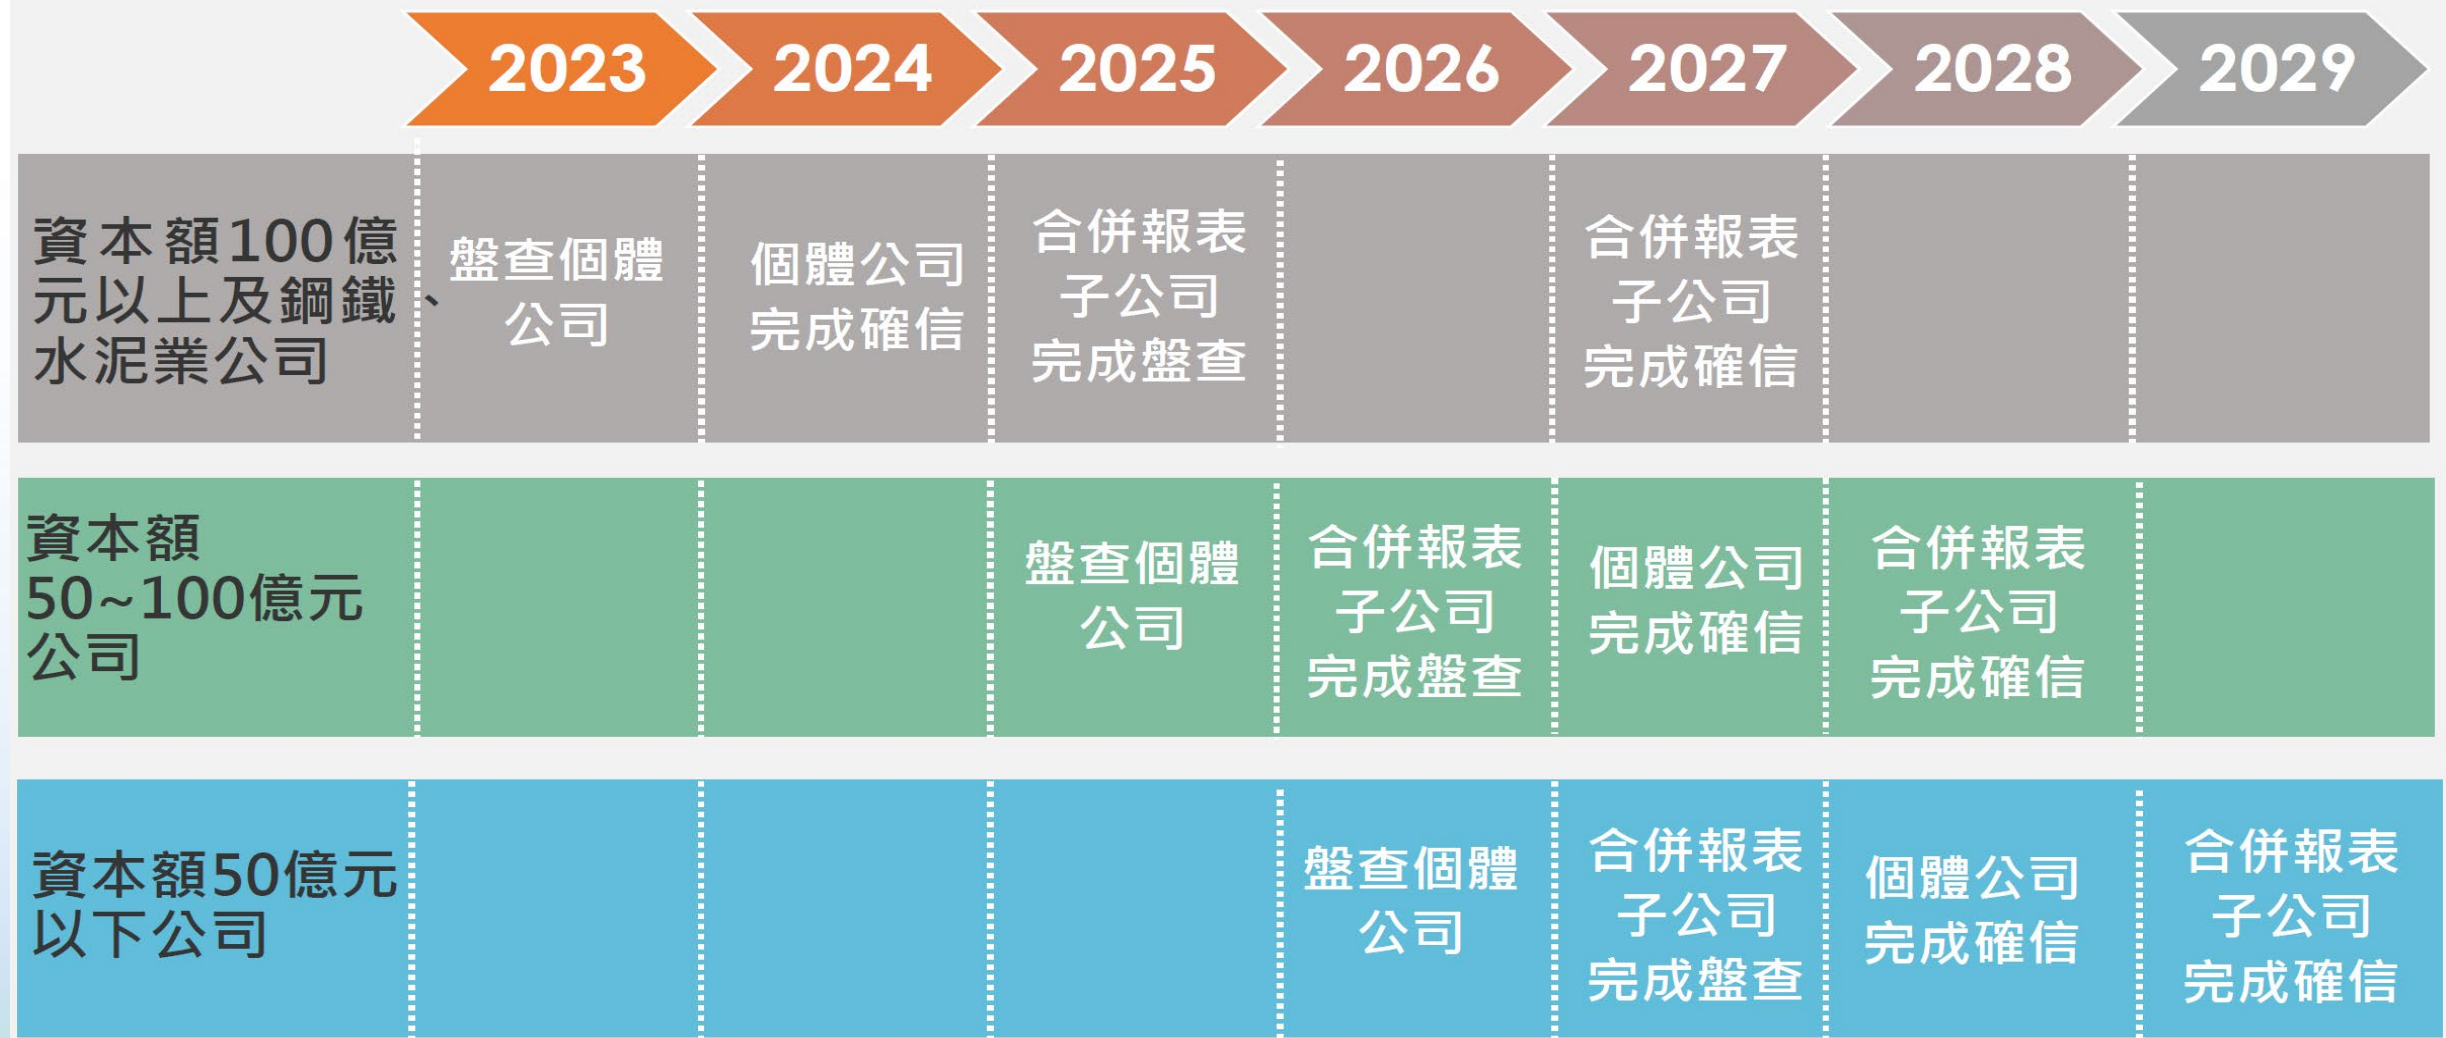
|  | 2023 | 2024 | 2025 | 2026 | 2027 | 2028 | 2029 |
|---|---|---|---|---|---|---|---|
| 資本額100億元以上及鋼鐵、水泥業公司 | 盤查個體公司 | 個體公司完成確信 | 合併報表子公司完成盤查 |  | 合併報表子公司完成確信 |  |  |
| 資本額50~100億元公司 |  |  | 盤查個體公司 | 合併報表子公司完成盤查 | 個體公司完成確信 | 合併報表子公司完成確信 |  |
| 資本額50億元以下公司 |  |  |  | 盤查個體公司 | 合併報表子公司完成盤查 | 個體公司完成確信 | 合併報表子公司完成確信 |